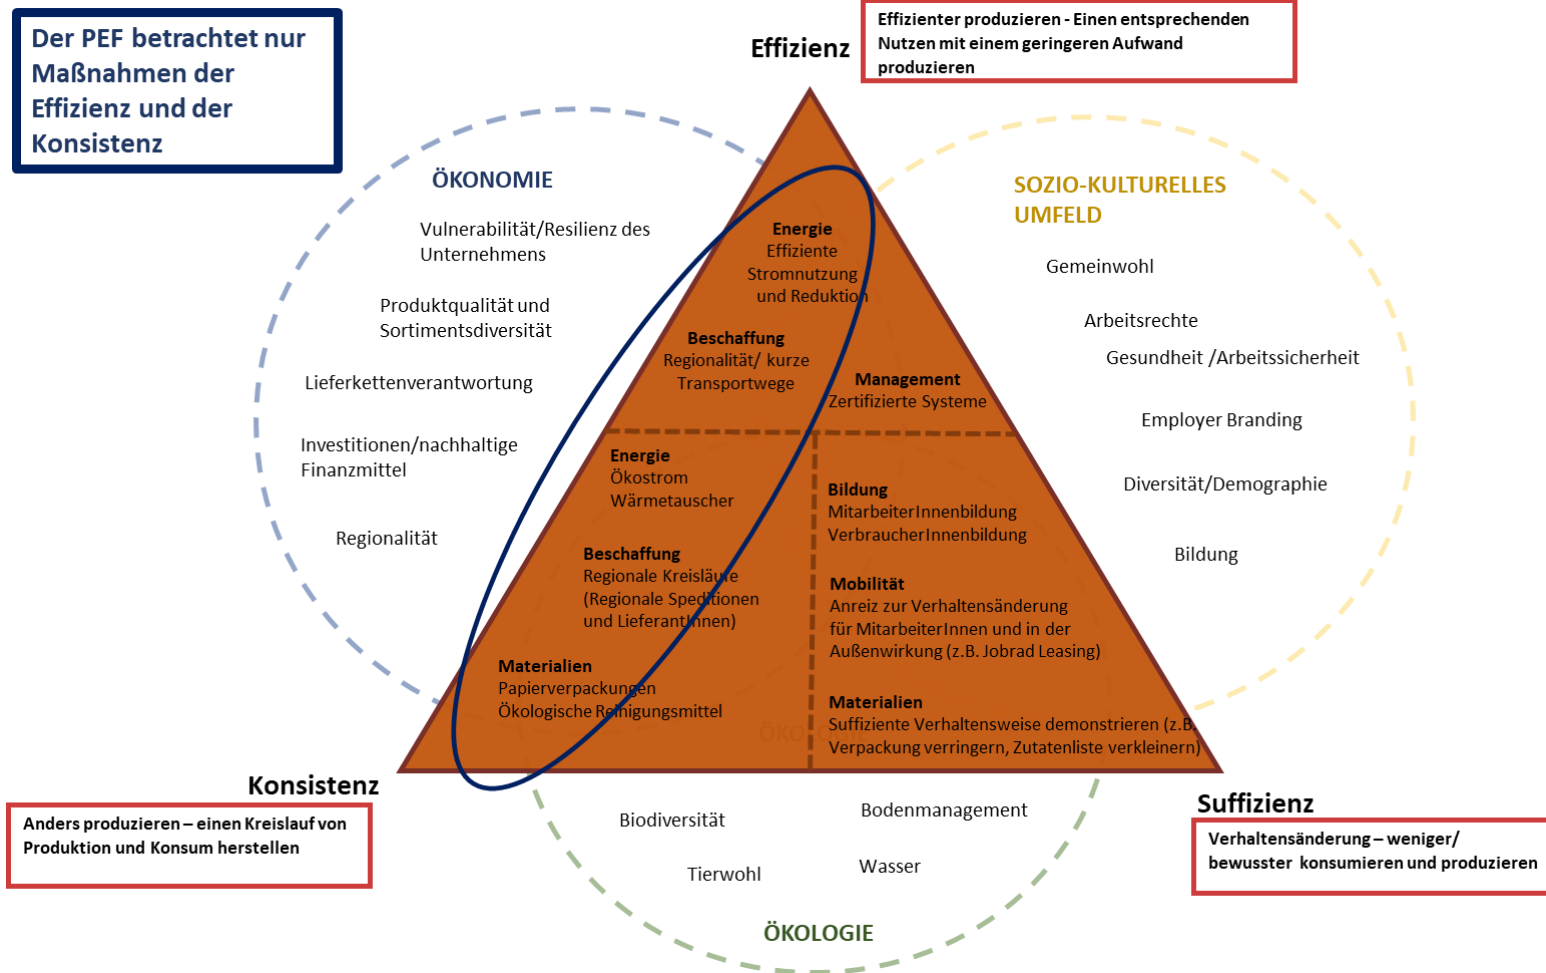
Der PEF betrachtet nur Maßnahmen der Effizienz und der Konsistenz

Effizienz

Effizienter produzieren - Einen entsprechenden Nutzen mit einem geringeren Aufwand produzieren

ÖKONOMIE

Vulnerabilität/Resilienz des Unternehmens

Produktqualität und Sortimentsdiversität

Lieferkettenverantwortung

Investitionen/nachhaltige Finanzmittel

Regionalität

SOZIO-KULTURELLES UMFELD

Gemeinwohl

Arbeitsrechte

Gesundheit /Arbeitssicherheit

Employer Branding

Diversität/Demographie

Bildung

Energie
Effiziente Stromnutzung und Reduktion

Beschaffung
Regionalität/ kurze Transportwege

Management
Zertifizierte Systeme

Energie
Ökostrom
Wärmetauscher

Beschaffung
Regionale Kreisläufe
(Regionale Speditionen und LieferantInnen)

Materialien
Papierverpackungen
Ökologische Reinigungsmittel

Bildung
MitarbeiterInnenbildung
VerbraucherInnenbildung

Mobilität
Anreiz zur Verhaltensänderung für MitarbeiterInnen und in der Außenwirkung (z.B. Jobrad Leasing)

Materialien
Suffiziente Verhaltensweise demonstrieren (z.B. Verpackung verringern, Zutatenliste verkleinern)

Konsistenz

Anders produzieren – einen Kreislauf von Produktion und Konsum herstellen

Suffizienz

Verhaltensänderung – weniger/ bewusster konsumieren und produzieren

Biodiversität

Bodenmanagement

Tierwohl

Wasser

ÖKOLOGIE